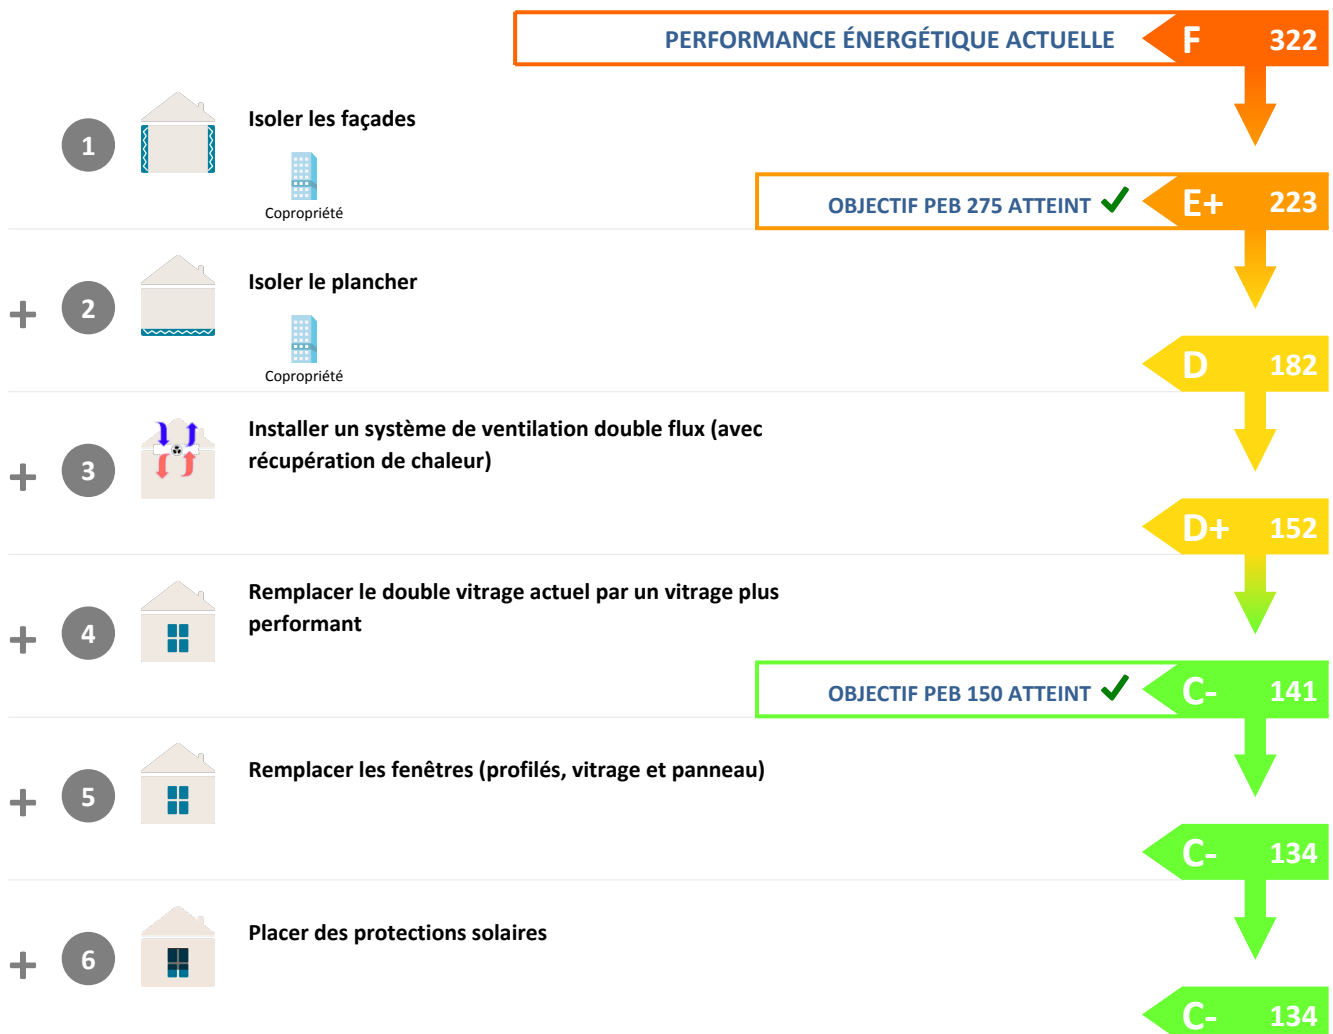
PERFORMANCE ÉNERGÉTIQUE ACTUELLE F 322

1 Isoler les façades

Copropriété

OBJECTIF PEB 275 ATTEINT E+ 223

+ 2 Isoler le plancher

Copropriété

D 182

+ 3 Installer un système de ventilation double flux (avec récupération de chaleur)

D+ 152

+ 4 Remplacer le double vitrage actuel par un vitrage plus performant

OBJECTIF PEB 150 ATTEINT C- 141

+ 5 Remplacer les fenêtres (profilés, vitrage et panneau)

C- 134

+ 6 Placer des protections solaires

C- 134